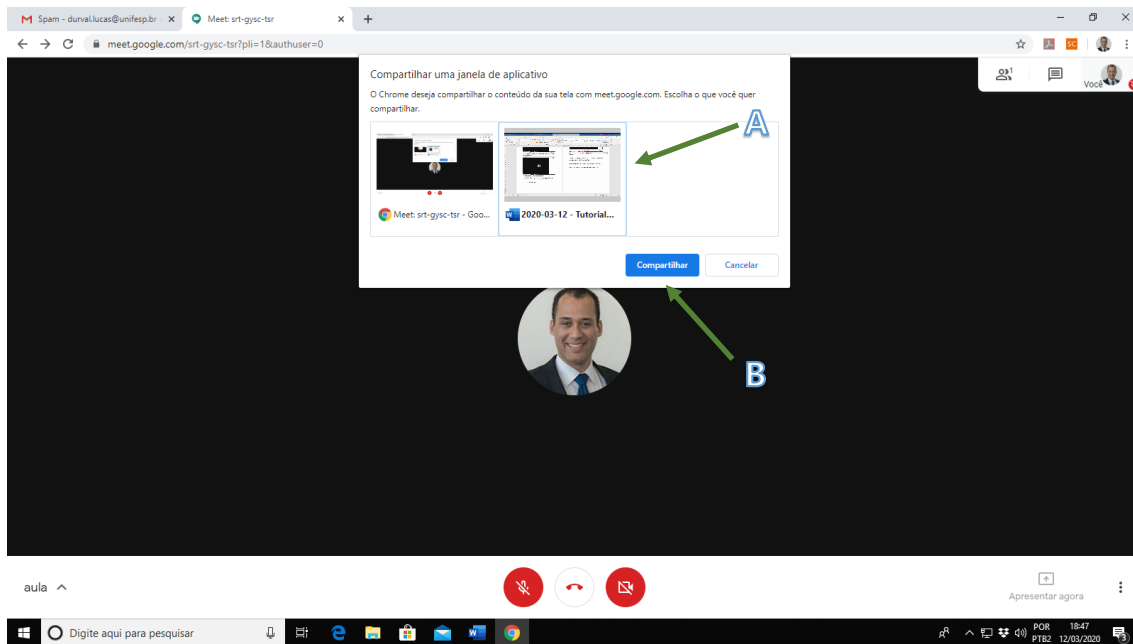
Spam - durval.lucas@unifesp.br ×
Meet: srt-gysc-tsr ×
+

meet.google.com/srt-gysc-tsr?pli=1&authuser=0

Compartilhar uma janela de aplicativo

O Chrome deseja compartilhar o conteúdo da sua tela com meet.google.com. Escolha o que você quer compartilhar.

Meet: srt-gysc-tsr - Goo...
2020-03-12 - Tutorial...

Compartilhar
Cancelar

A

B

1

Você

aula

Apresentar agora

Digite aqui para pesquisar

POR PTB2
18:47 12/03/2020